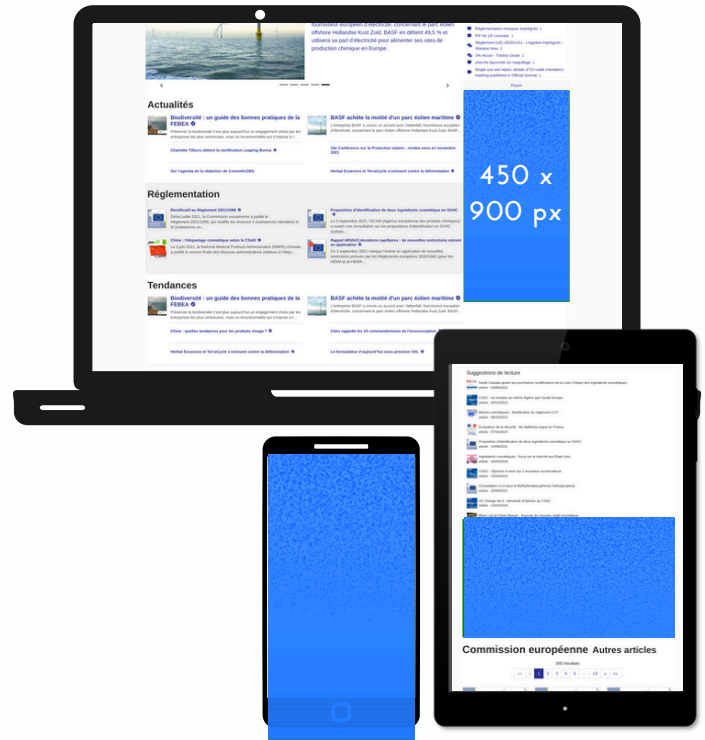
fournisseur européen d'électricité, concernant le parc éolien offshore Hollandse Kust Zuid. BASF en détient 49,5 % et utilisera sa part d'électricité pour alimenter ses sites de production chimique en Europe.

Actualités

Biodiversité : un guide des bonnes pratiques de la FEBEA

BASF achète la moitié d'un parc éolien maritime

Charlotte Tilbury obtient la certification Leaping Bunny

Sur l'agenda de la rédaction de CosmeticOBS

10e Conférence sur la Protection solaire : rendez-vous en novembre 2021

Herbal Essences et TerraCycle s'unissent contre la déforestation

Réglementation

Rectificatif au Règlement 2021/1099

Proposition d'identification de deux ingrédients cosmétique en SVHC

Chine : l'étiquetage cosmétique selon le CSAR

Rappel HEMA/Colorations capillaires : de nouvelles restrictions entrent en application

Tendances

Biodiversité : un guide des bonnes pratiques de la FEBEA

BASF achète la moitié d'un parc éolien maritime

Chine : quelles tendances pour les produits visage ?

Citeo rappelle les 10 commandements de l'écoconception

Herbal Essences et TerraCycle s'unissent contre la déforestation

Le formulateur d'aujourd'hui sous pression ASL

450 x 900 px

Suggestions de lecture

Commission européenne Autres articles

300 résultats

1 2 3 4 5 ... 13